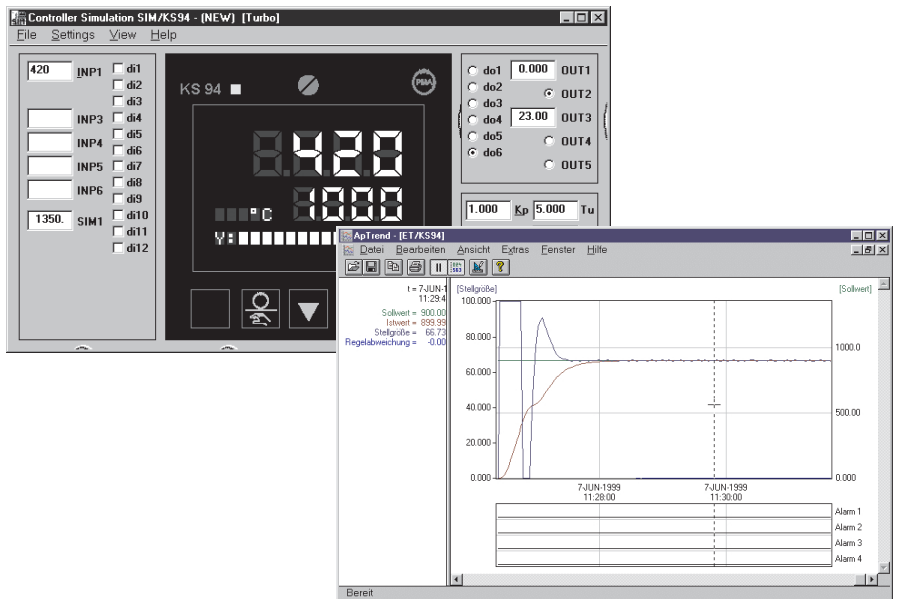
Controller Simulation SIM/KS94 - (NEW) [Turbo]

File Settings View Help

420 INP1

di1
di2
di3
di4
di5
di6
di7
di8
di9
di10
di11
di12

INP3
INP4
INP5
INP6

1350. SIM1

KS 94

PMA

8.420

1000

°C

Y:

do1 0.000 OUT1
do2 OUT2
do3
do4 23.00 OUT3
do5 OUT4
do6
OUT5

1.000 Kp 5.000 Tu

ApTrend - [ET/KS94]

Datei Bearbeiten Ansicht Extras Fenster Hilfe

t = 7-JUN-1
11:29:4

Sollwert = 900.00
Istwert = 899.99
Stellgröße = 66.73
Regelabweichung = -0.00

[Stellgröße]

[Sollwert]

100.000
80.000
60.000
40.000
20.000
0.000

1000.0
500.00
0.000

7-JUN-1999
11:28:00

7-JUN-1999
11:30:00

Alarm 1
Alarm 2
Alarm 3
Alarm 4

Bereit